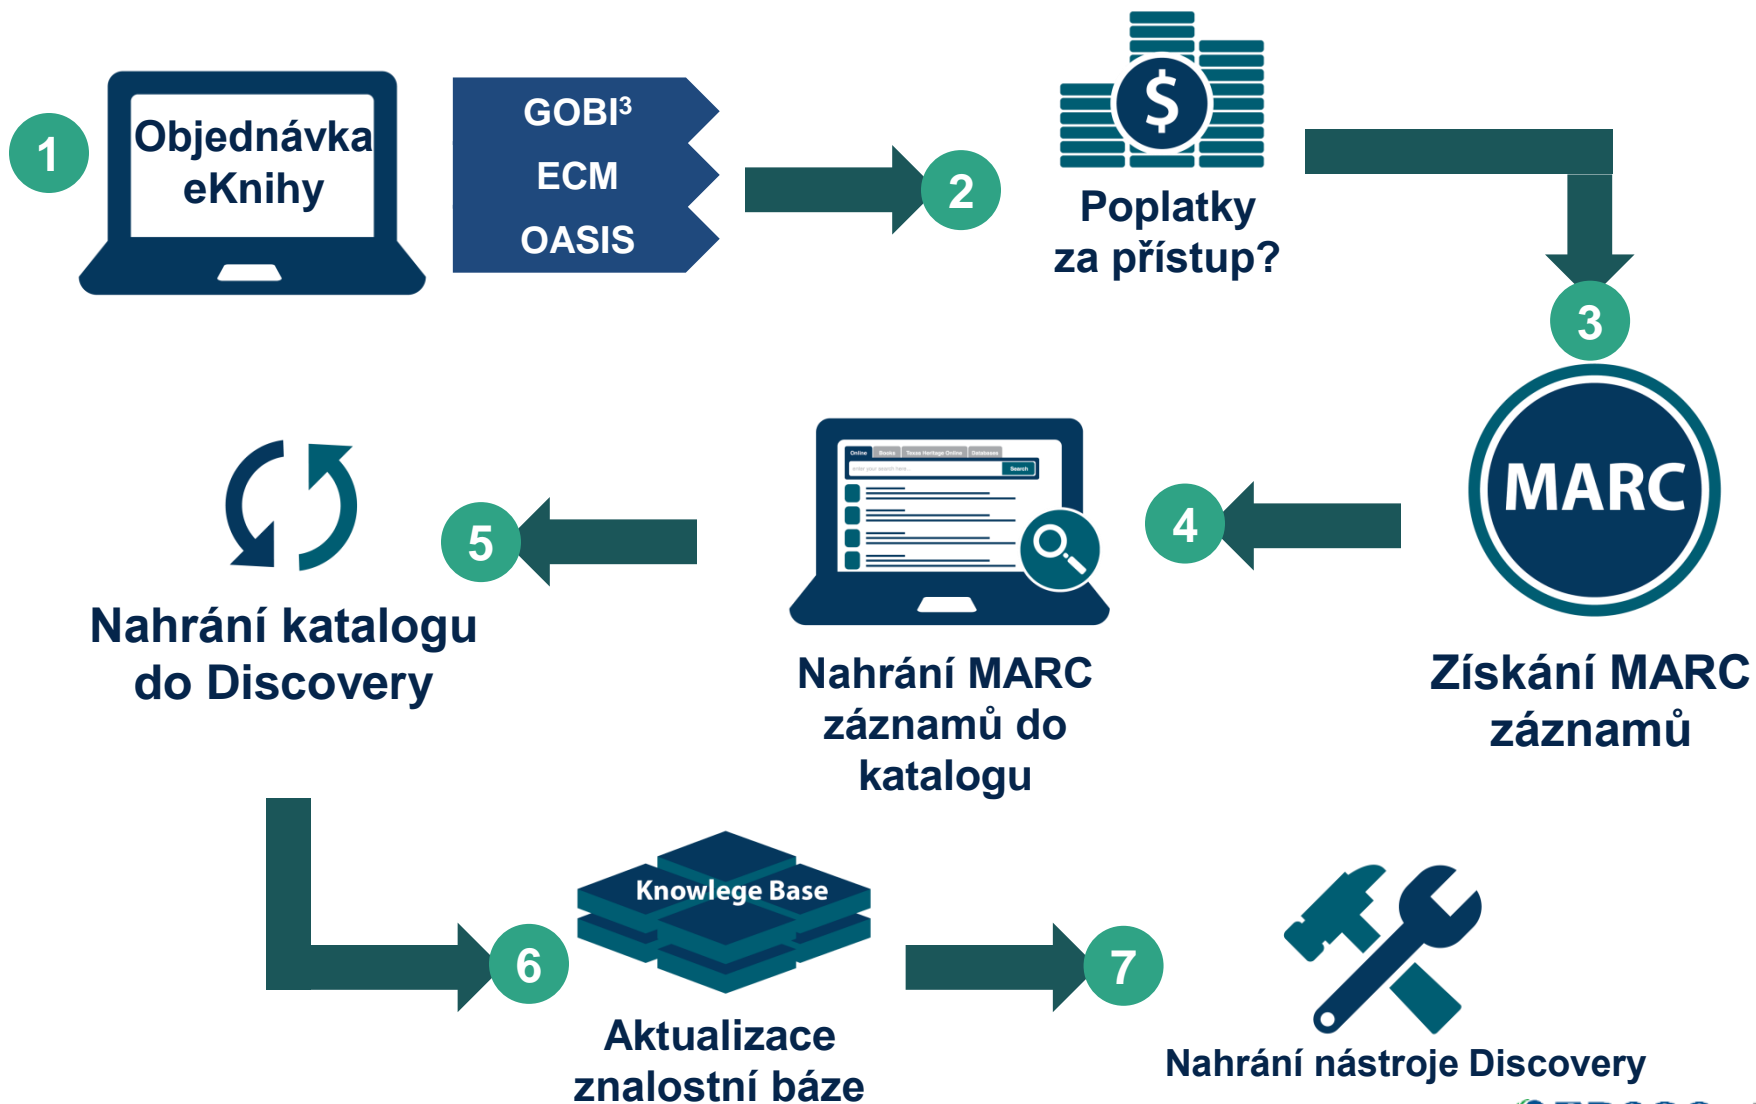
1

Objednávka eKnihy

GOBI$^3$

ECM

OASIS

2

Poplatky za přístup?

3

MARC

Získání MARC záznamů

4

Online | Books | Texas Heritage Online | Database

Search

Nahrání MARC záznamů do katalogu

5

Nahrání katalogu do Discovery

6

Knowlege Base

Aktualizace znalostní báze

7

Nahrání nástroje Discovery